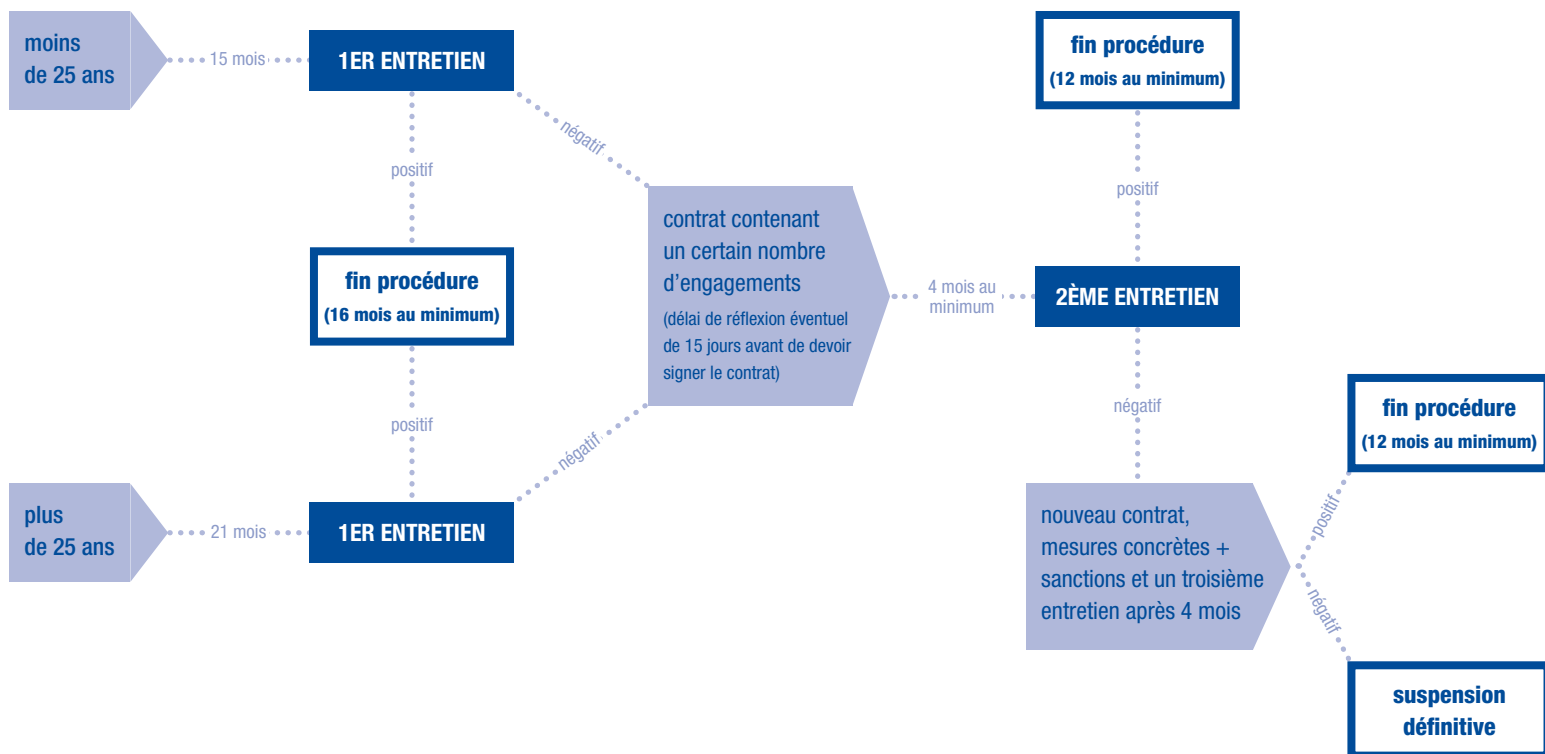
moins de 25 ans

15 mois

1ER ENTRETIEN

positif

négatif

fin procédure
(16 mois au minimum)

positif

négatif

plus de 25 ans

21 mois

1ER ENTRETIEN

contrat contenant un certain nombre d'engagements
(délai de réflexion éventuel de 15 jours avant de devoir signer le contrat)

4 mois au minimum

fin procédure
(12 mois au minimum)

positif

2ÈME ENTRETIEN

négatif

nouveau contrat, mesures concrètes + sanctions et un troisième entretien après 4 mois

positif

fin procédure
(12 mois au minimum)

négatif

suspension définitive